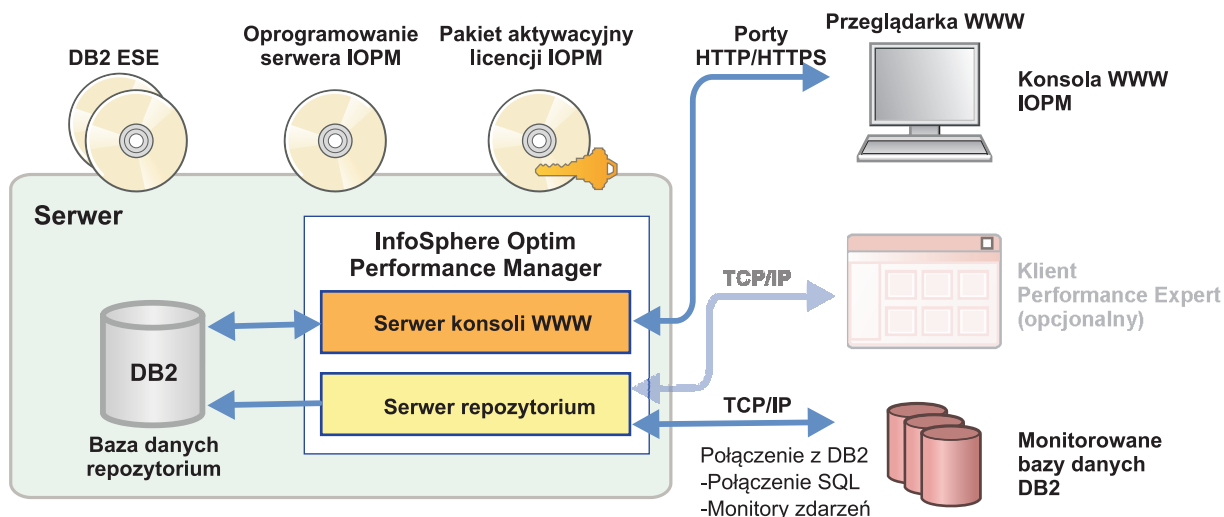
DB2 ESE

Oprogramowanie serwera IOPM

Pakiet aktywacyjny licencji IOPM

Porty HTTP/HTTPS

Przeglądarka WWW

Konsola WWW IOPM

Serwer

InfoSphere Optim Performance Manager

Serwer konsoli WWW

Serwer repozytorium

TCP/IP

Klient Performance Expert (opcjonalny)

DB2

Baza danych repozytorium

TCP/IP

Połączenie z DB2
-Połączenie SQL
-Monitory zdarzeń

Monitorowane bazy danych DB2